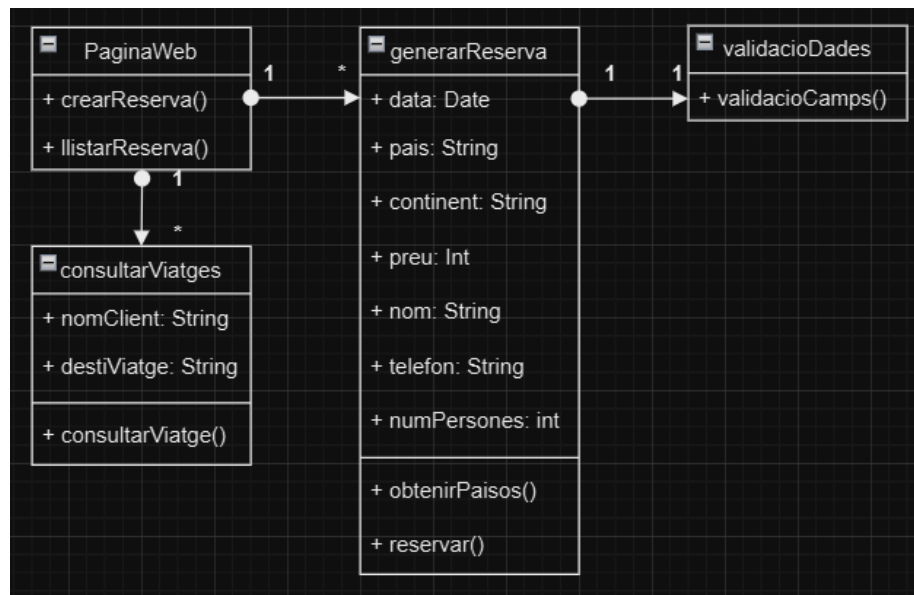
PaginaWeb
+ crearReserva()
+ llistarReserva()

1
*

generarReserva
+ data: Date
+ pais: String
+ continent: String
+ preu: Int
+ nom: String
+ telefon: String
+ numPersones: int
+ obtenirPaisos()
+ reservar()

1
1

validacioDades
+ validacioCamps()

1
*

consultarViatges
+ nomClient: String
+ destiViatge: String
+ consultarViatge()